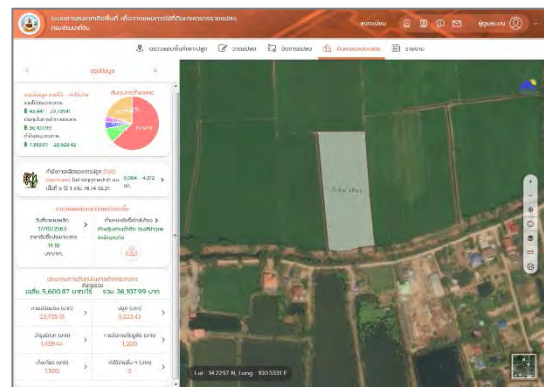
ระบบสารสนเทศภูมิศาสตร์ เพื่อการวางแผนการใช้ที่ดินเกษตรกรรายแปลง
กรมส่งเสริมการเกษตร

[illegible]

ผู้ดูแลระบบ

ตรวจสอบพื้นที่เพาะปลูก
วาดแปลง
จัดการแปลง
ค้นหาแปลงเกษตร
รายงาน

สรุปข้อมูล

สรุปข้อมูล รายได้ - ค่าใช้จ่าย
รายได้ต่อแปลงการเกษตร
฿ 43,847 - 20,128.41
ต้นทุนในการทำการเกษตร
฿ 36,107.99
กำไรต่อแปลงการเกษตร
฿ 7,818.01 - 28,928.42

สัดส่วนค่าใช้จ่าย

67.64%

กำลังการผลิตของการปลูก ข้าวนาปี
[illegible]
3,064 - 4,272 กก.

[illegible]
วันที่คาดการณ์
17/03/2563
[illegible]
14.18
บาท/กก.

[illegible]

ประมาณการค่าใช้จ่ายในการผลิต
เฉลี่ย 5,600.87 บาท/ไร่  รวม 36,107.99 บาท

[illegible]
22,729.13
ปุ๋ย (บาท)
3,223.43
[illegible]
1,028.44
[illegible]
1,200
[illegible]
7,500
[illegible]
0

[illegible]

Lat : 14.2297 N, Long : 100.5331 E